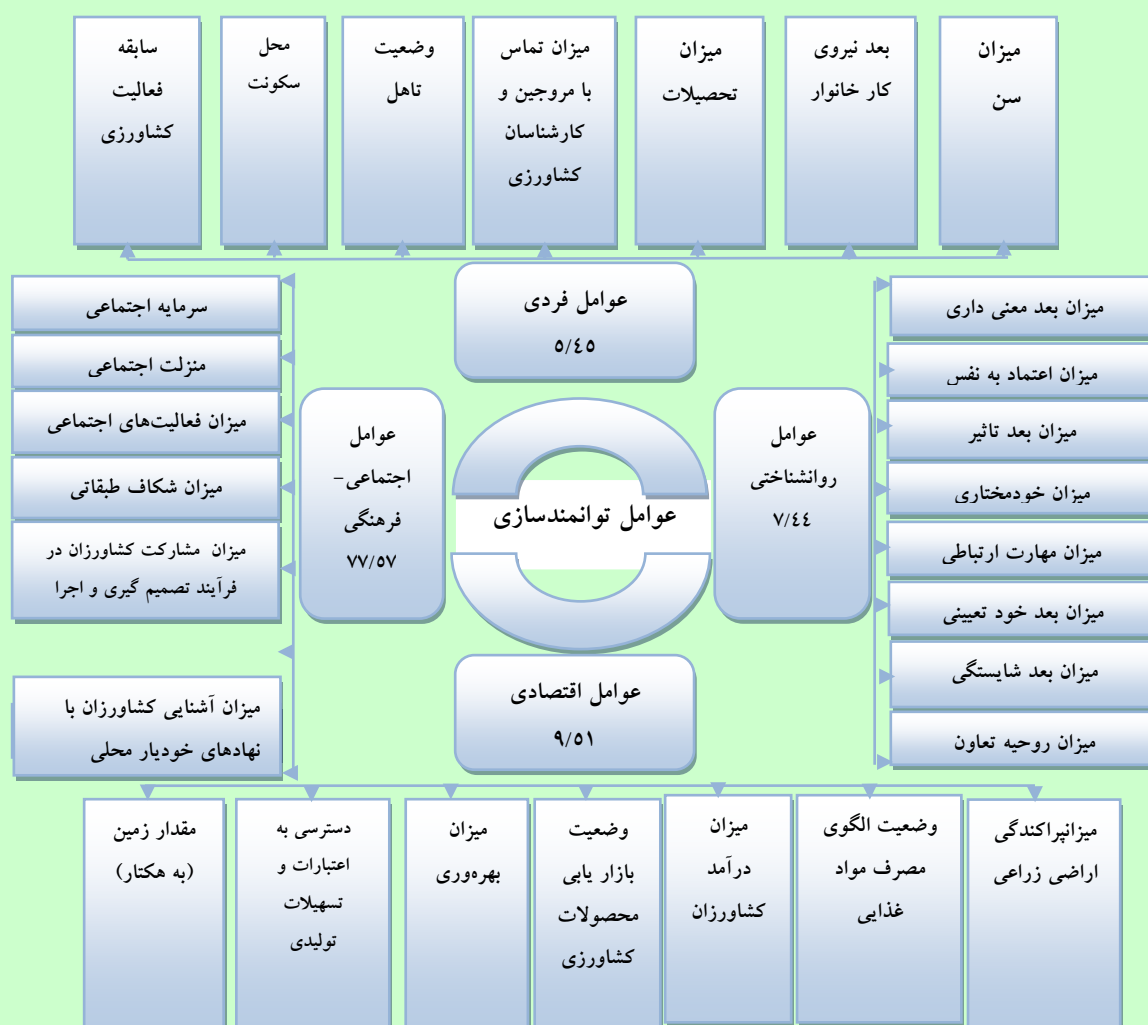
میزان سن

بعد نیروی کار خانوار

میزان تحصیلات

میزان تماس با مروجین و کارشناسان کشاورزی

وضعیت تاهل

محل سکونت

سابقه فعالیت کشاورزی

عوامل فردی
۵/۴۵

میزان بعد معنی داری

میزان اعتماد به نفس

میزان بعد تاثیر

میزان خودمختاری

میزان مهارت ارتباطی

میزان بعد خود تعیینی

میزان بعد شایستگی

میزان روحیه تعاون

عوامل روانشناختی
۷/۴۴

عوامل توانمندسازی

عوامل اجتماعی-فرهنگی
۷۷/۵۷

سرمایه اجتماعی

منزلت اجتماعی

میزان فعالیت‌های اجتماعی

میزان شکاف طبقاتی

میزان مشارکت کشاورزان در فرآیند تصمیم گیری و اجرا

میزان آشنایی کشاورزان با نهادهای خودیار محلی

عوامل اقتصادی
۹/۵۱

میزانپراکندگی اراضی زراعی

وضعیت الگوی مصرف مواد غذایی

میزان درآمد کشاورزان

وضعیت بازار یابی محصولات کشاورزی

میزان بهره‌وری

دسترسی به اعتبارات و تسهیلات تولیدی

مقدار زمین (به هکتار)